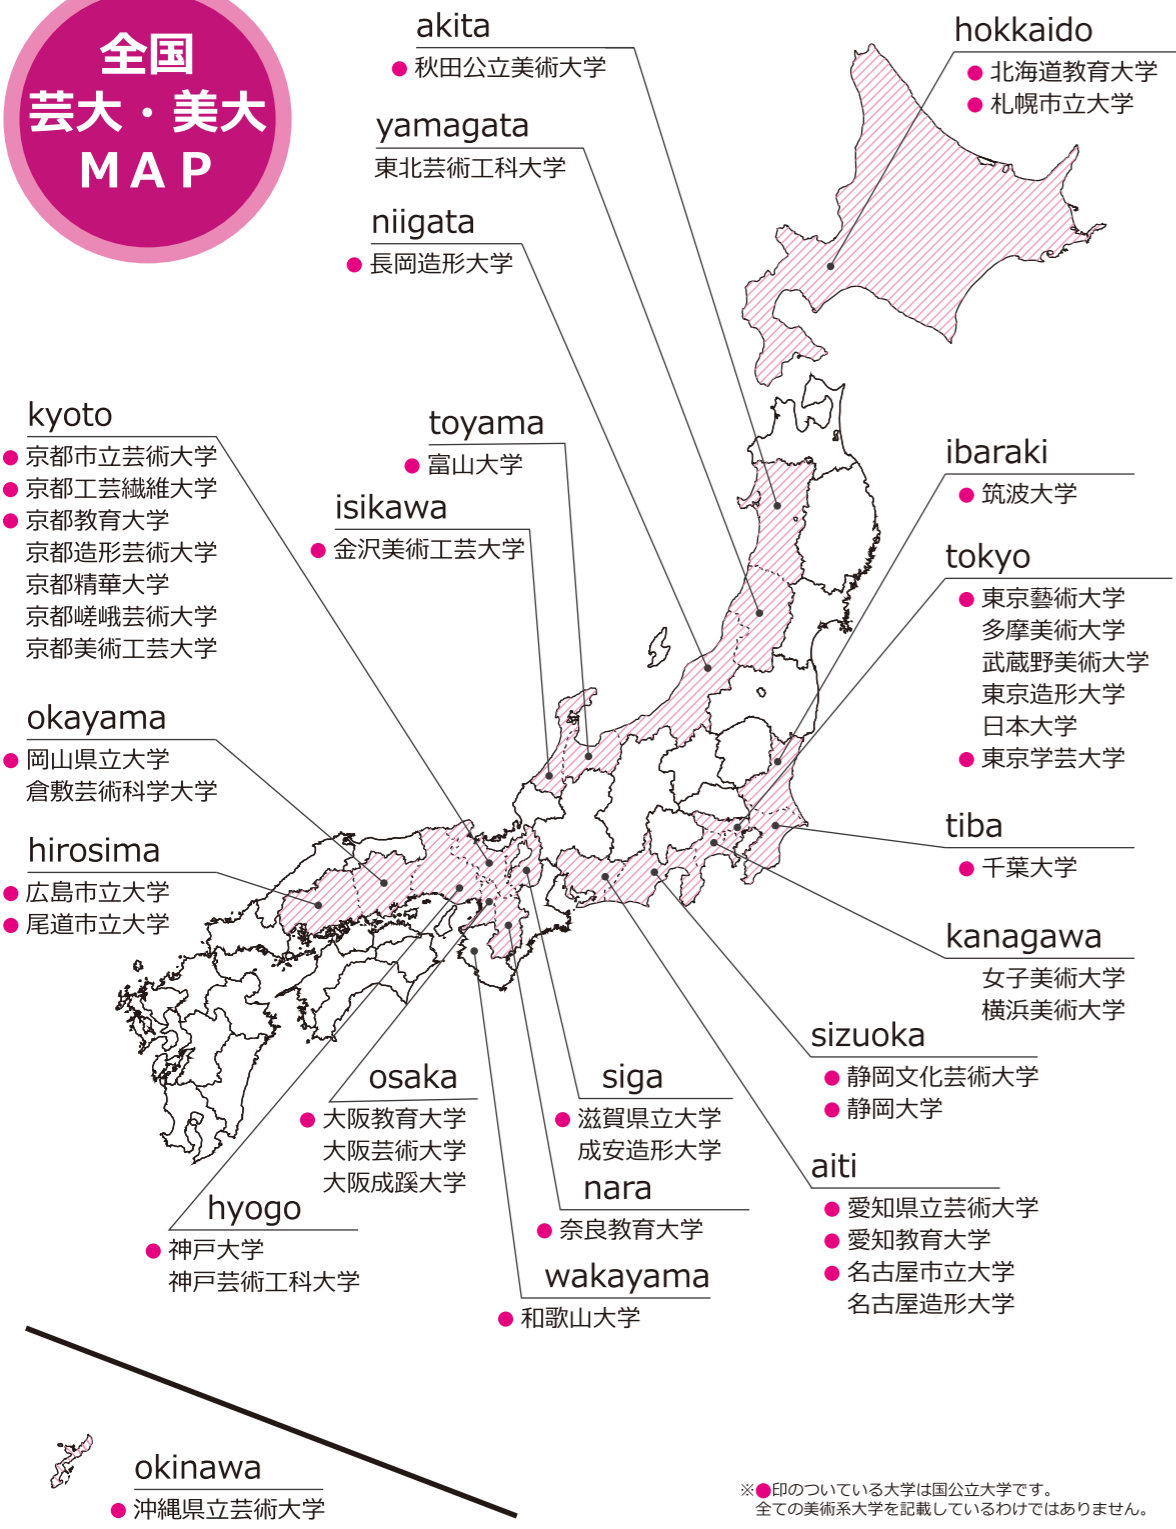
全国
芸大・美大
MAP

akita
● 秋田公立美術大学

hokkaido
● 北海道教育大学
● 札幌市立大学

yamagata
東北芸術工科大学

niigata
● 長岡造形大学

kyoto
● 京都市立芸術大学
● 京都工芸繊維大学
● 京都教育大学
京都造形芸術大学
京都精華大学
京都嵯峨芸術大学
京都美術工芸大学

toyama
● 富山大学

isikawa
● 金沢美術工芸大学

ibaraki
● 筑波大学

tokyo
● 東京藝術大学
多摩美術大学
武蔵野美術大学
東京造形大学
日本大学
● 東京学芸大学

okayama
● 岡山県立大学
倉敷芸術科学大学

hirosima
● 広島市立大学
● 尾道市立大学

tiba
● 千葉大学

kanagawa
女子美術大学
横浜美術大学

sizuoka
● 静岡文化芸術大学
● 静岡大学

osaka
● 大阪教育大学
大阪芸術大学
大阪成蹊大学

siga
● 滋賀県立大学
成安造形大学

nara
● 奈良教育大学

aiti
● 愛知県立芸術大学
● 愛知教育大学
● 名古屋市立大学
名古屋造形大学

hyogo
● 神戸大学
神戸芸術工科大学

wakayama
● 和歌山大学

okinawa
● 沖縄県立芸術大学

※●印のついている大学は国公立大学です。
全ての美術系大学を記載しているわけではありません。